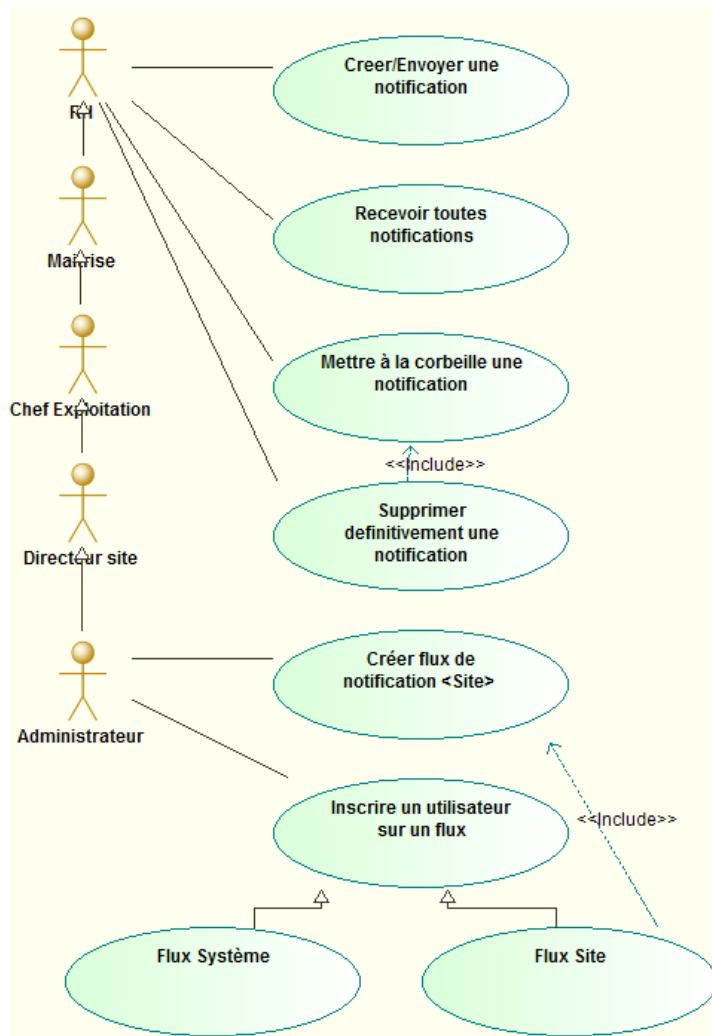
RH

Maîtrise

Chef Exploitation

Directeur site

Administrateur

Creer/Envoyer une notification

Recevoir toutes notifications

Mettre à la corbeille une notification

<<Include>>

Supprimer definitivement une notification

Créer flux de notification <Site>

Inscrire un utilisateur sur un flux

<<Include>>

Flux Système

Flux Site